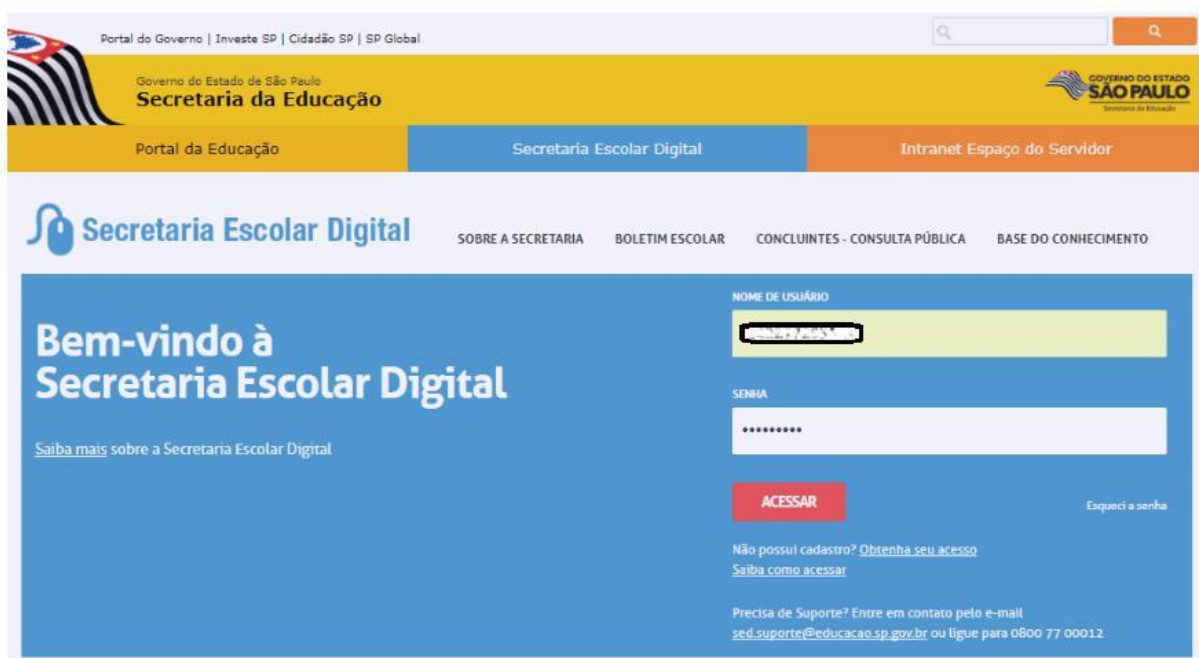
Portal do Governo | Investe SP | Cidadão SP | SP Global

Governo do Estado de São Paulo
Secretaria da Educação

GOVERNO DO ESTADO
SÃO PAULO
Secretaria da Educação

Portal da Educação
Secretaria Escolar Digital
Intranet Espaço do Servidor

Secretaria Escolar Digital

SOBRE A SECRETARIA
BOLETIM ESCOLAR
CONCLUINTES - CONSULTA PÚBLICA
BASE DO CONHECIMENTO

Bem-vindo à
Secretaria Escolar Digital

Saiba mais sobre a Secretaria Escolar Digital

NOME DE USUÁRIO
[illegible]

SENHA
•••••••••

ACESSAR

Esqueci a senha

Não possui cadastro? Obtenha seu acesso
Saiba como acessar

Precisa de Suporte? Entre em contato pelo e-mail sed.suporte@educacao.sp.gov.br ou ligue para 0800 77 00012